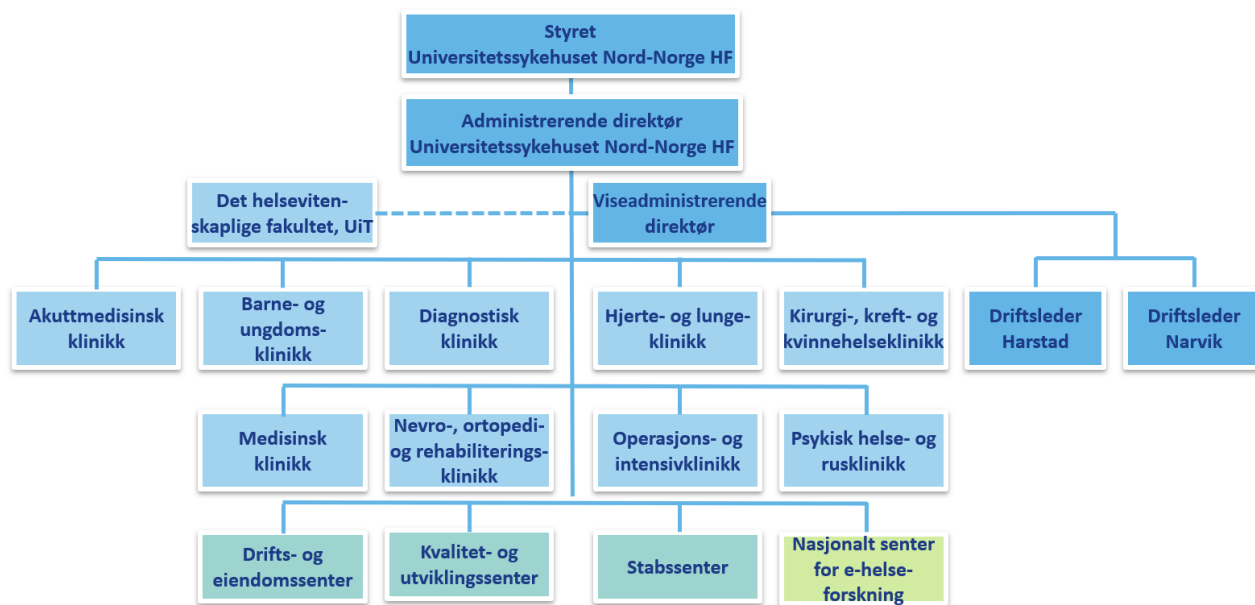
Styret
Universitetssykehuset Nord-Norge HF

Administrerende direktør
Universitetssykehuset Nord-Norge HF

Det helsevitenskaplige fakultet, UiT

Viseadministrerende direktør

Akuttmedisinsk klinikk

Barne- og ungdoms-klinikk

Diagnostisk klinikk

Hjerte- og lunge-klinikk

Kirurgi-, kreft- og kvinnehelseklinikk

Driftsleder Harstad

Driftsleder Narvik

Medisinsk klinikk

Nevro-, ortopedi- og rehabiliterings-klinikk

Operasjons- og intensivklinikk

Psykisk helse- og rusklinikk

Drifts- og eiendomssenter

Kvalitet- og utviklingssenter

Stabssenter

Nasjonalt senter for e-helse-forskning